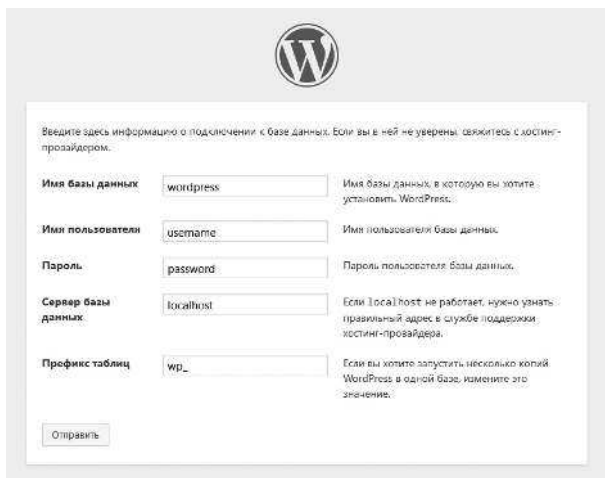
Введите здесь информацию о подключении к базе данных. Если вы в ней не уверены, свяжитесь с хостинг-провайдером.

| | | |
|---|---|---|
| Имя базы данных | wordpress | Имя базы данных, в которую вы хотите установить WordPress. |
| Имя пользователя | username | Имя пользователя базы данных. |
| Пароль | password | Пароль пользователя базы данных. |
| Сервер базы данных | localhost | Если localhost не работает, нужно узнать правильный адрес в службе поддержки хостинг-провайдера. |
| Префикс таблиц | wp_ | Если вы хотите запустить несколько копий WordPress в одной базе, измените это значение. |

Отправить